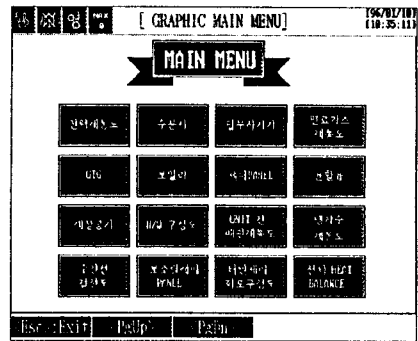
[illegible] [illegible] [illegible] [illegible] [ GRAPHIC MAIN MENU] 96/01/10 (10:35:11)

MAIN MENU

| 전력계통도 | 수돈시 | 탈부사가기 | 연료가스 계통도 |
|---|---|---|---|
| GTG | 보일러 | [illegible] | 조탈기 |
| 계장공기 | H/W 구성도 | UNIT 간 배관계통도 | 냉각수 계통도 |
| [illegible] | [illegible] | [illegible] | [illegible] HEAT BALANCE |

Esc : Exit PgUp PgDn